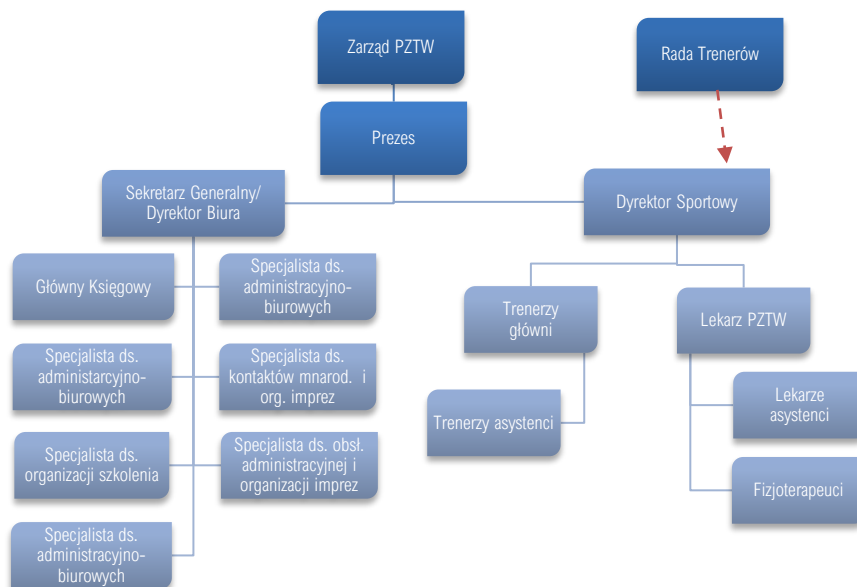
Zarząd PZTW

Rada Trenerów

Prezes

Sekretarz Generalny/ Dyrektor Biura

Dyrektor Sportowy

Główny Księgowy

Specjalista ds. administracyjno-biurowych

Specjalista ds. administracyjno-biurowych

Specjalista ds. kontaktów mnarod. i org. imprez

Specjalista ds. organizacji szkolenia

Specjalista ds. obsł. administracyjnej i organizacji imprez

Specjalista ds. administracyjno-biurowych

Trenerzy główni

Lekarz PZTW

Trenerzy asystenci

Lekarze asystenci

Fizjoterapeuci